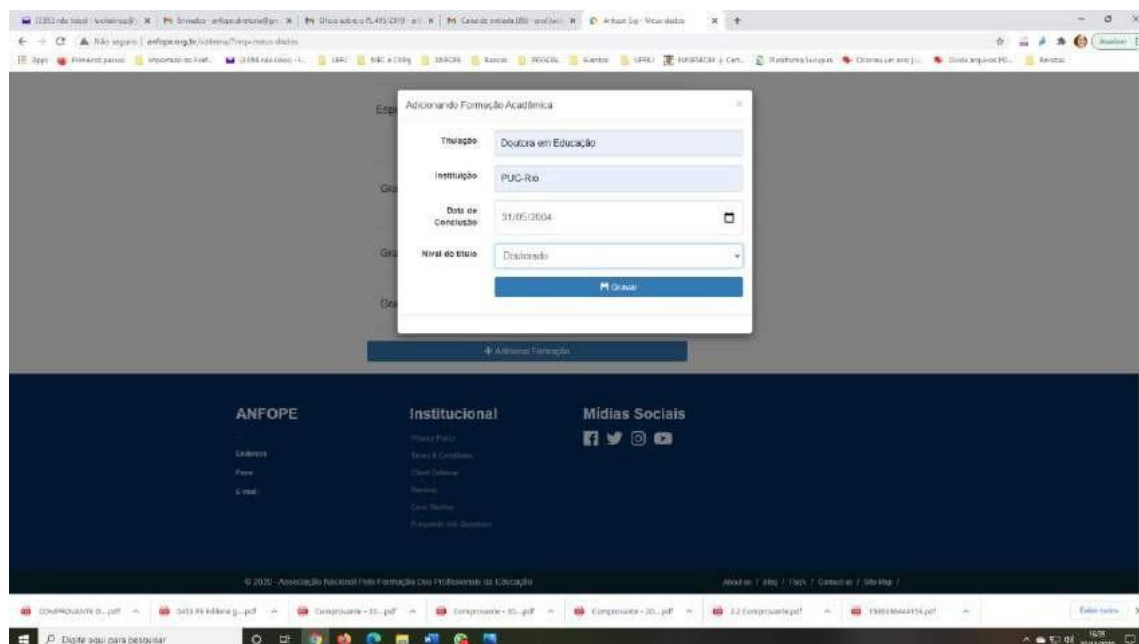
Adicionando Formação Acadêmica

Titulação
Doutora em Educação

Instituição
PUC-Rio

Data de Conclusão
31/05/2004

Nível do título
Doutorado

Gravar

Esp

Gra

Gra

Gra

+ Adicionar Formação

ANFOPE

Endereço
Fone
E-mail

Institucional

Mídias Sociais

© 2020 - Associação Nacional Pela Formação Dos Profissionais da Educação

Não seguro | anfope.org.br/sistema/?req=meus-dados

COMPROVANTE D....pdf
Comprovante - 20....pdf
Comprovante - 20....pdf
Comprovante - 20....pdf
2.2 Comprovante.pdf

Exibir todos

Digite aqui para pesquisar